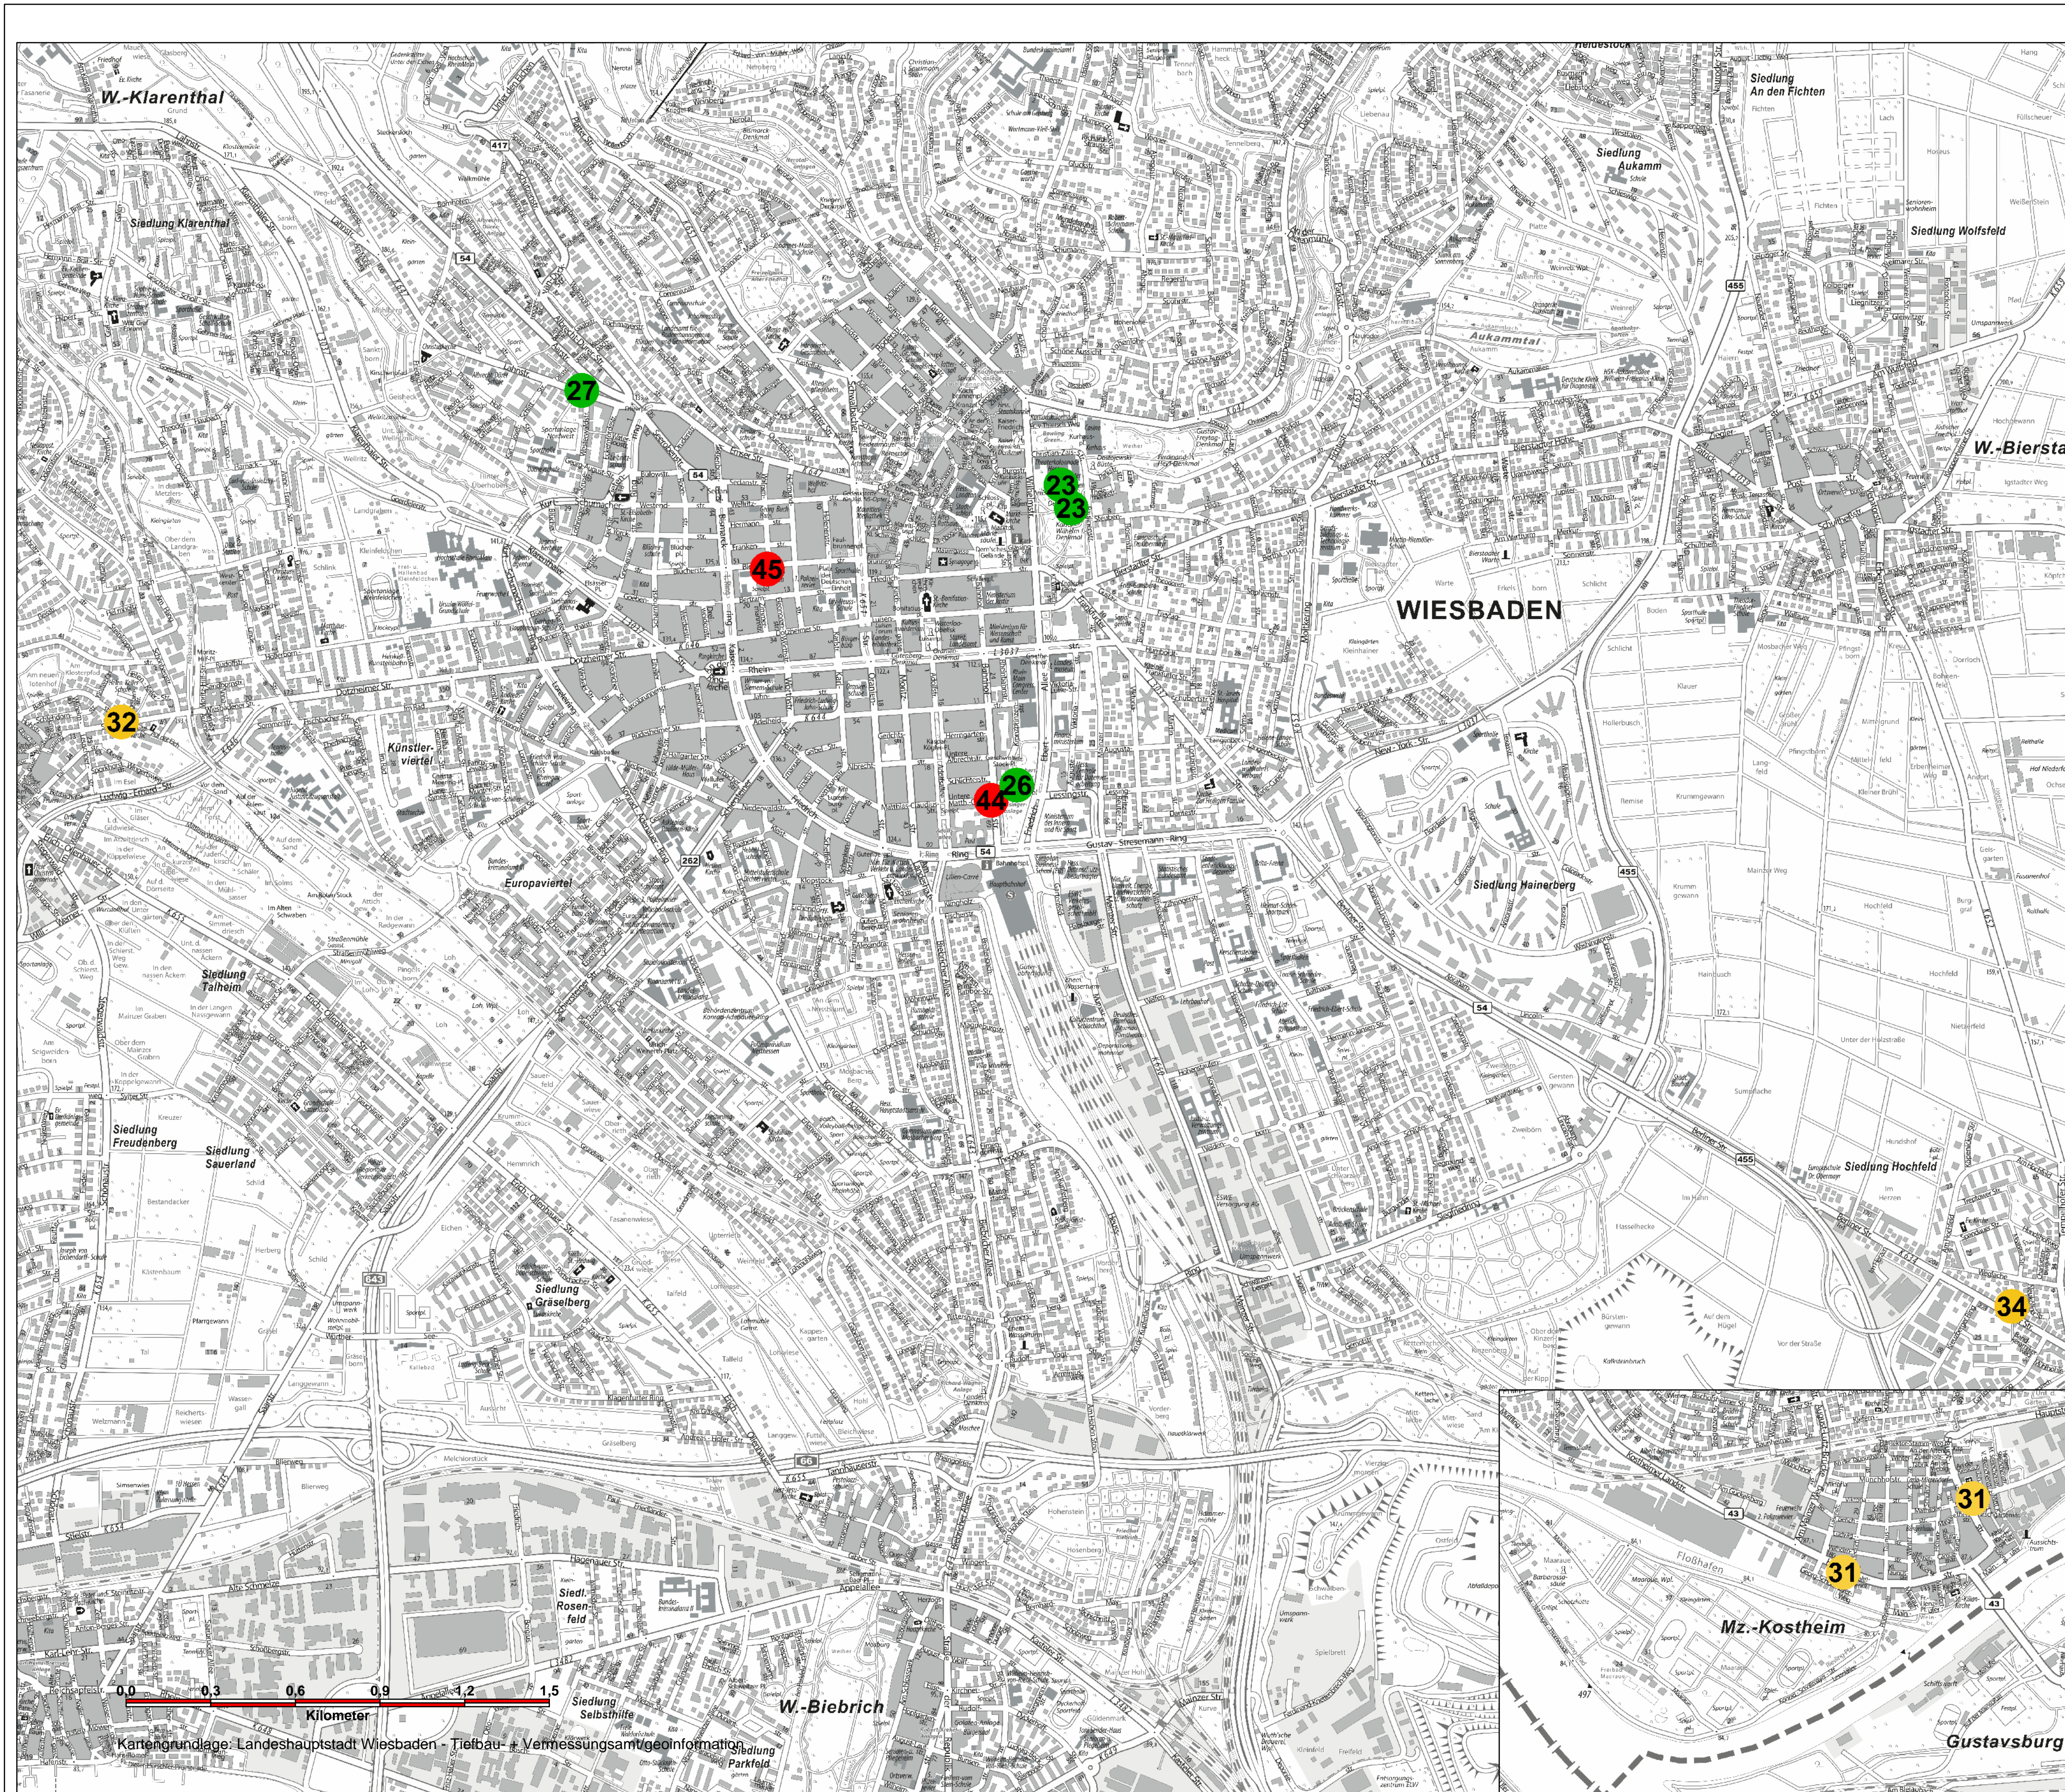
W.-Klarenthal
Siedlung Klarenthal
Siedlung An den Fichten
Siedlung Aukamm
Siedlung Wolfsfeld
Aukammtal
W.-Bierstadt
WIESBADEN
27
23
23
45
32
Künstlerviertel
44
26
Gustav-Stresemann-Ring
Europaviertel
Siedlung Hainerberg
Siedlung Talheim
Siedlung Freudenberg
Siedlung Sauerland
Siedlung Hochfeld
34
Siedlung Gräselberg
Siedl. Rosenfeld
W.-Biebrich
Siedlung Parkfeld
31
31
Mz.-Kostheim
Gustavsburg
Floßhafen
417
54
455
262
43
0,0 0,3 0,6 0,9 1,2 1,5
Kilometer
Kartengrundlage: Landeshauptstadt Wiesbaden - Tiefbau- + Vermessungsamt/geoinformation